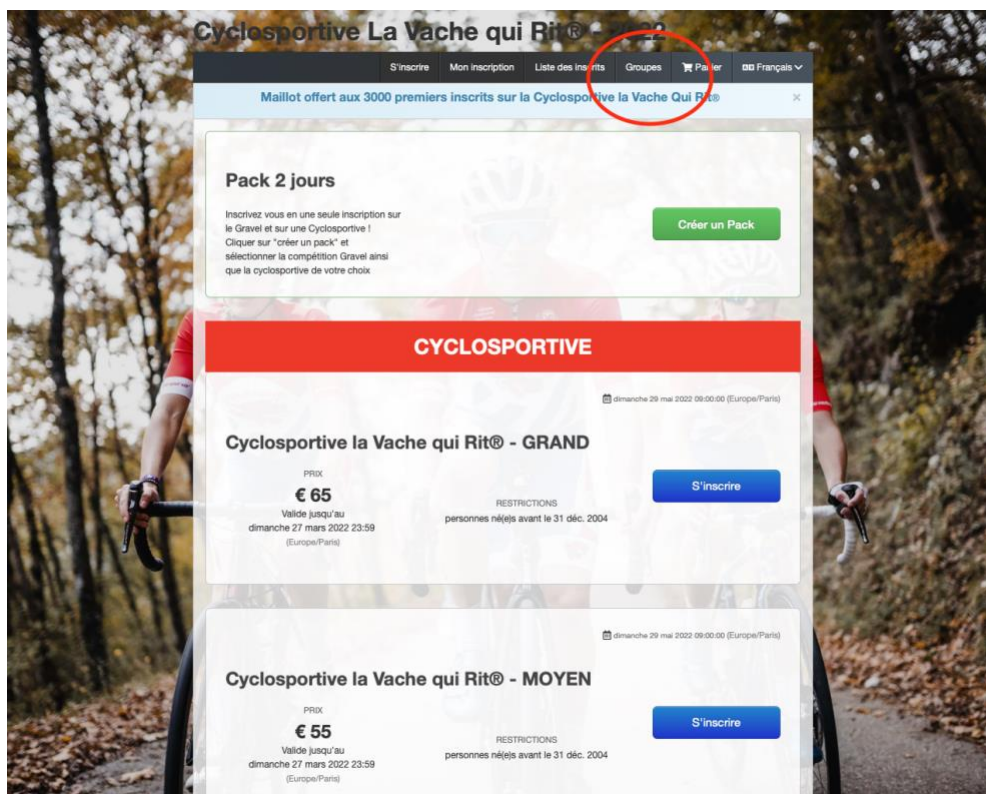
Cyclosportive La Vache qui Rit® - 2022

S'inscrire Mon inscription Liste des inscrits Groupes Panier Français

Maillot offert aux 3000 premiers inscrits sur la Cyclosportive la Vache Qui Rit® ×

Pack 2 jours

Inscrivez vous en une seule inscription sur le Gravel et sur une Cyclosportive ! Cliquer sur "créer un pack" et sélectionner la compétition Gravel ainsi que la cyclosportive de votre choix

Créer un Pack

CYCLOSPORTIVE

dimanche 29 mai 2022 09:00:00 (Europe/Paris)

Cyclosportive la Vache qui Rit® - GRAND

PRIX
€ 65
Valide jusqu'au dimanche 27 mars 2022 23:59 (Europe/Paris)

RESTRICTIONS
personnes né(e)s avant le 31 déc. 2004

S'inscrire

dimanche 29 mai 2022 09:00:00 (Europe/Paris)

Cyclosportive la Vache qui Rit® - MOYEN

PRIX
€ 55
Valide jusqu'au dimanche 27 mars 2022 23:59 (Europe/Paris)

RESTRICTIONS
personnes né(e)s avant le 31 déc. 2004

S'inscrire